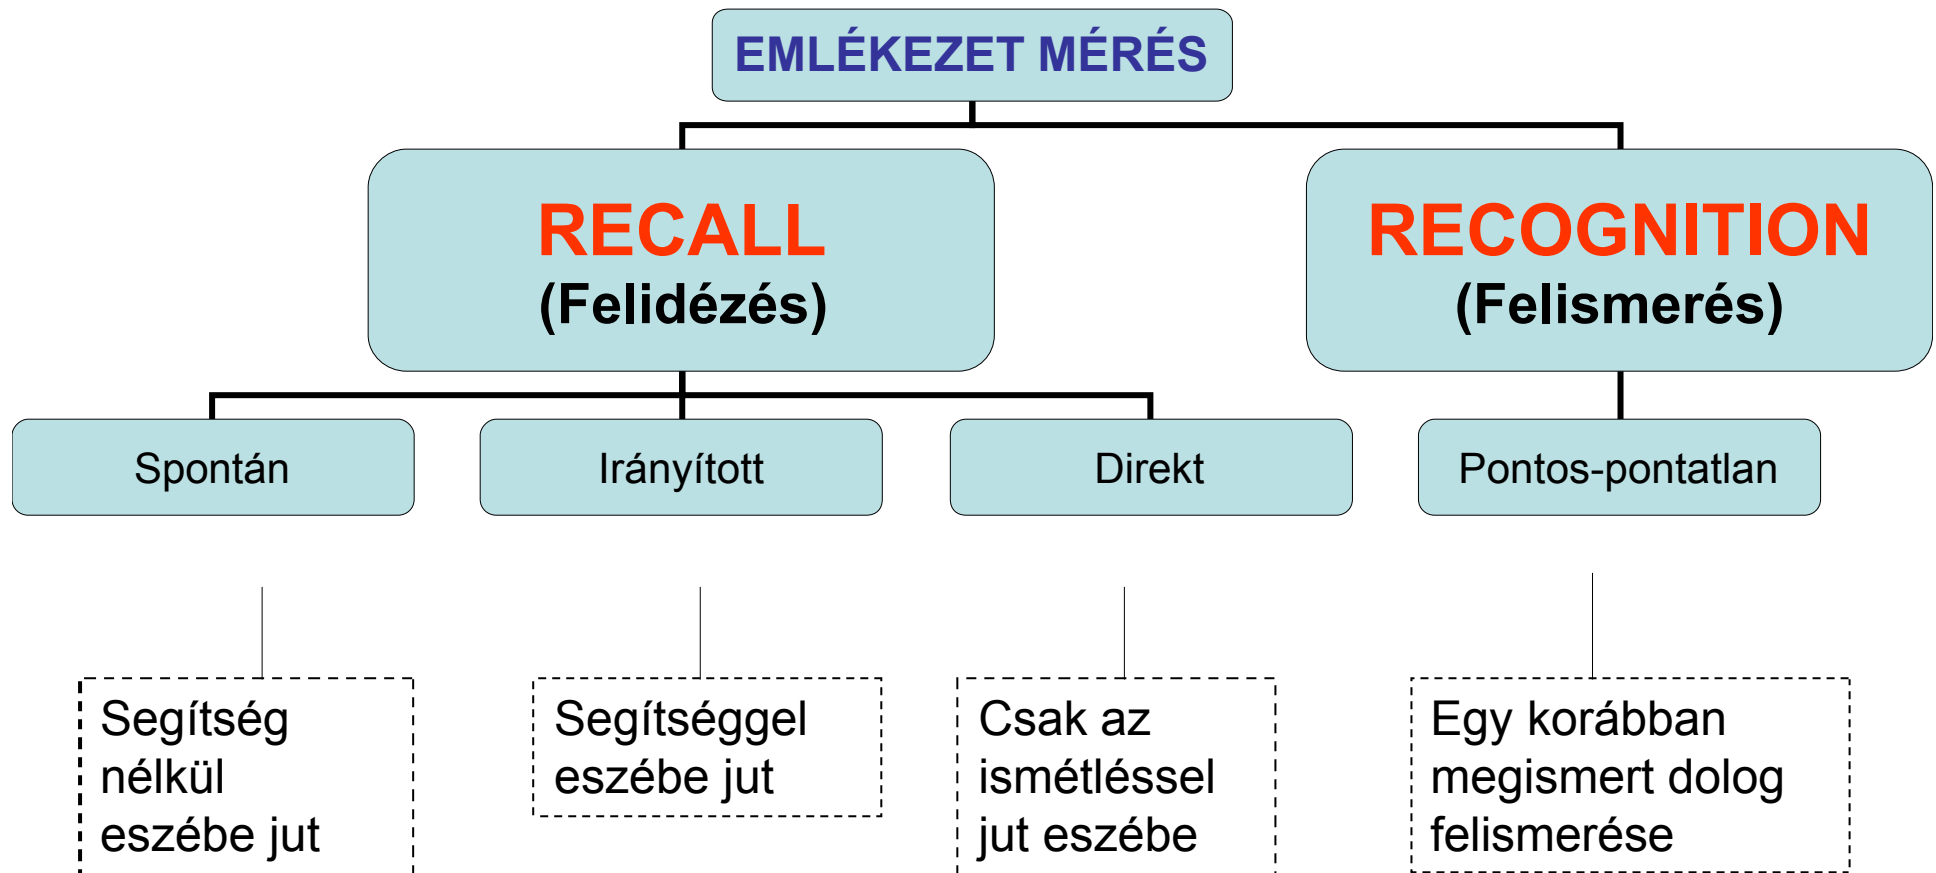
EMLÉKEZET MÉRÉS

RECALL
(Felidézés)

RECOGNITION
(Felismerés)

Spontán

Irányított

Direkt

Pontos-pontatlan

Segítség nélkül eszébe jut

Segítséggel eszébe jut

Csak az ismétléssel jut eszébe

Egy korábban megismert dolog felismerése